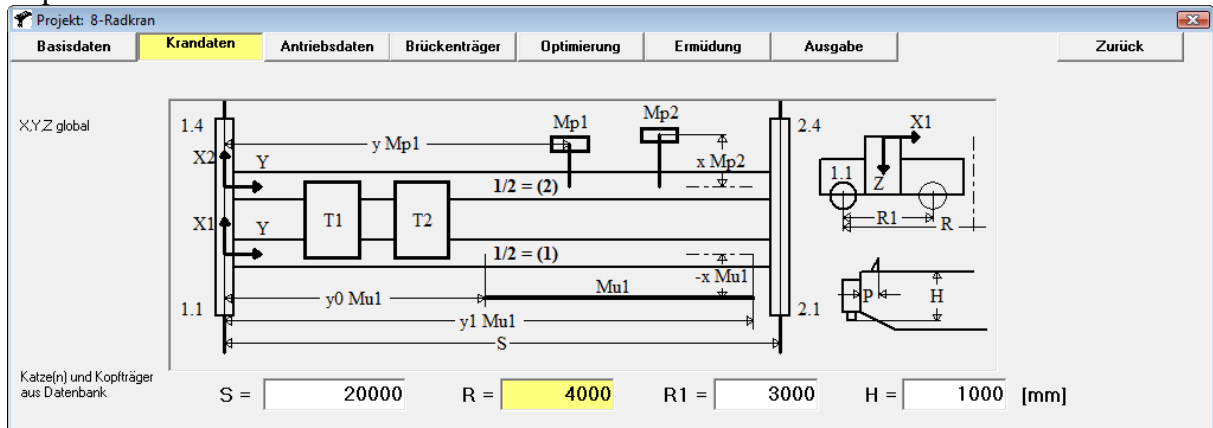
Projekt: 8-Radkran

Basisdaten | Krandaten | Antriebsdaten | Brückenträger | Optimierung | Ermüdung | Ausgabe | Zurück

X,Y,Z global

1.4
X2
Y
y Mp1
Mp1
Mp2
x Mp2
2.4
X1
1.1
Z
R1
R
1/2 = (2)
X1
Y
T1
T2
1/2 = (1)
-x Mu1
Mu1
y0 Mu1
1.1
y1 Mu1
2.1
S
P
H

Katze(n) und Kopfträger aus Datenbank

S = 20000 R = 4000 R1 = 3000 H = 1000 [mm]